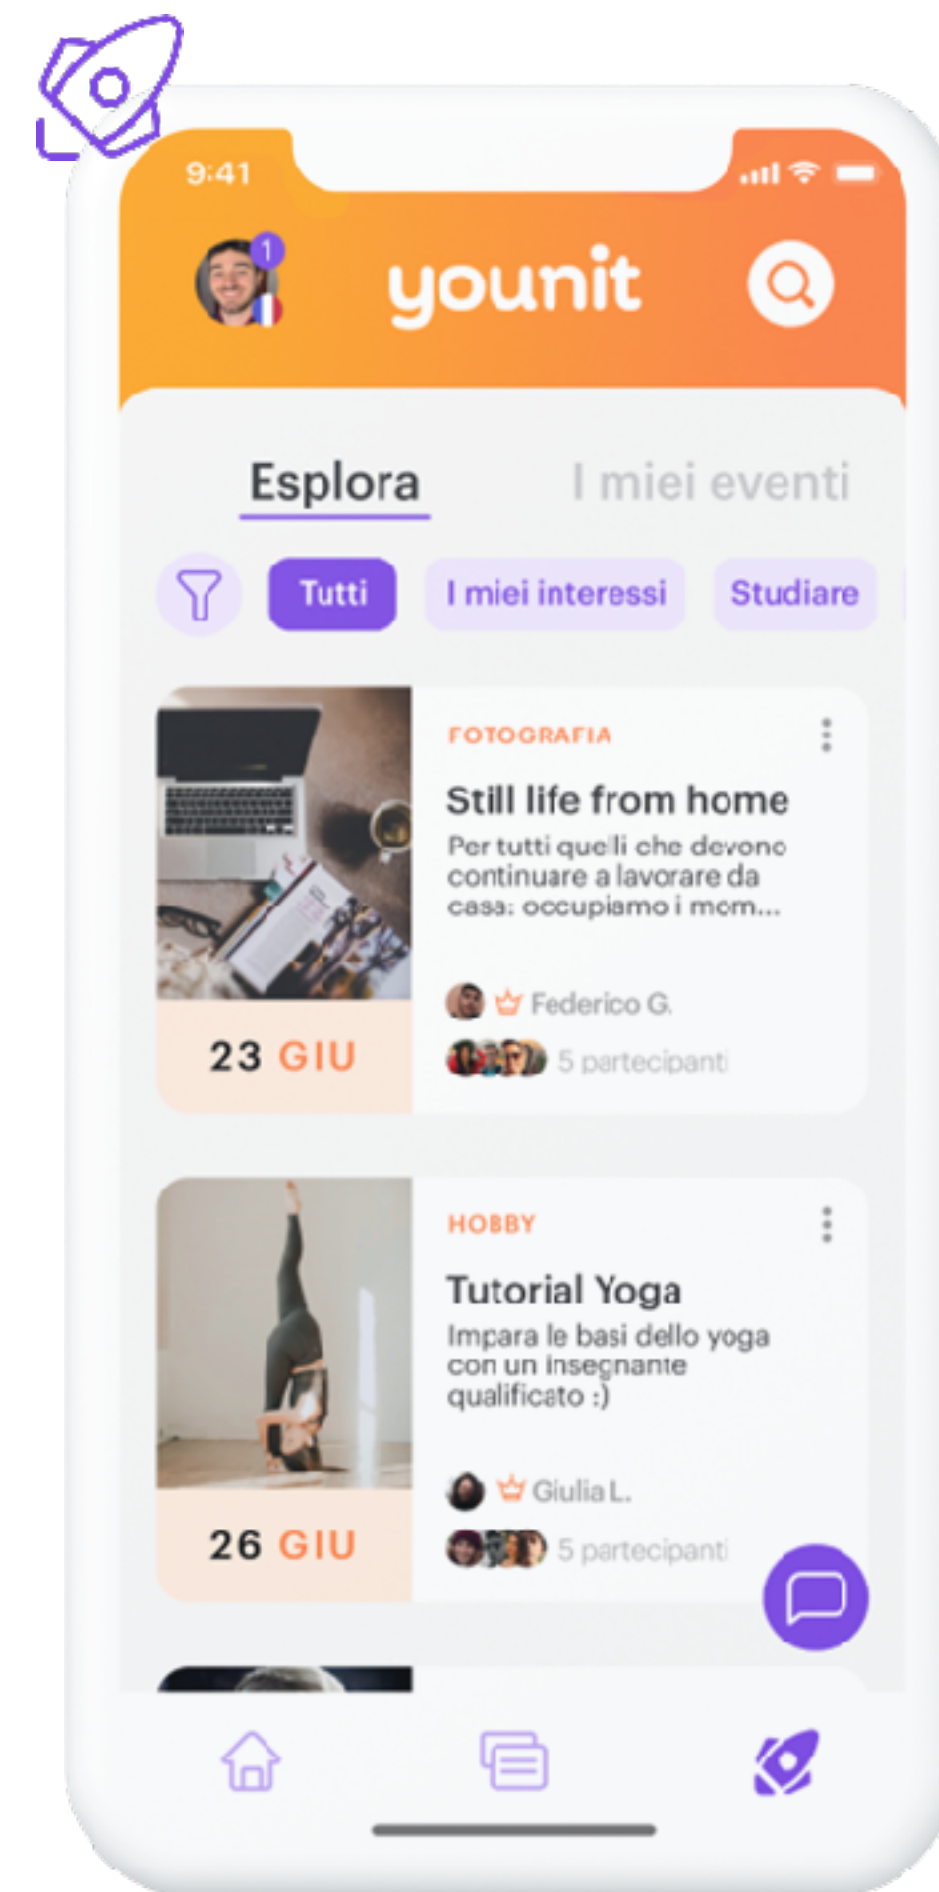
9:41

1

younit

Esplora

I miei eventi

Tutti

I miei interessi

Studiare

23 GIU

FOTOGRAFIA

Still life from home

Per tutti quelli che devono continuare a lavorare da casa: occupiamo i mom...

Federico G.

5 partecipanti

26 GIU

HOBBY

Tutorial Yoga

Impara le basi dello yoga con un insegnante qualificato :)

Giulia L.

5 partecipanti